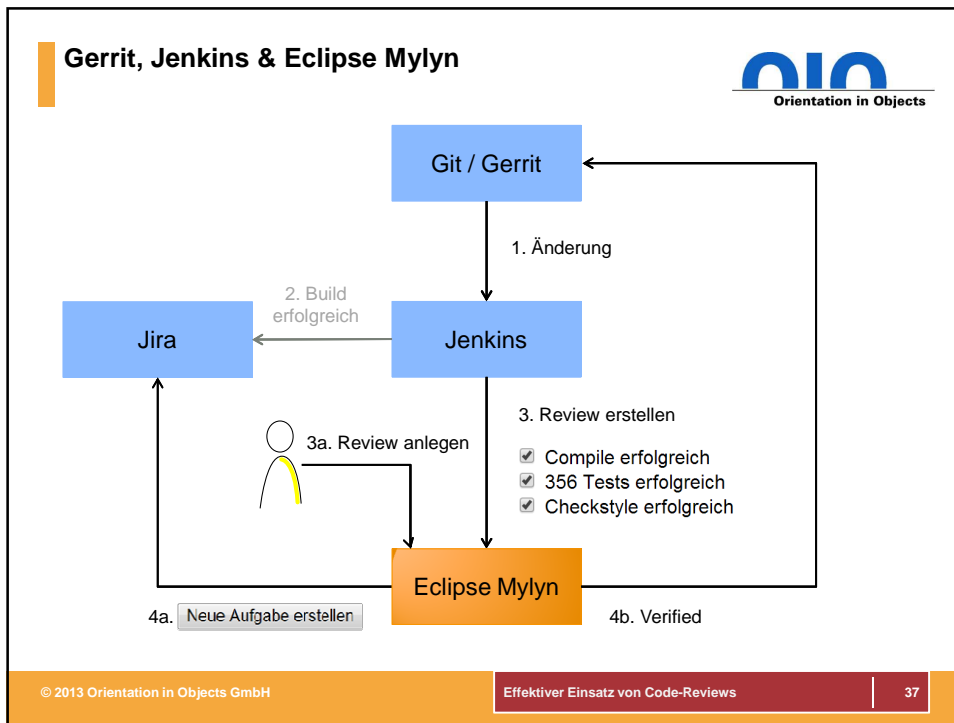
Gerrit, Jenkins & Eclipse Mylyn

Orientation in Objects

Git / Gerrit

1. Änderung

2. Build erfolgreich

Jira

Jenkins

3. Review erstellen

3a. Review anlegen

Compile erfolgreich
356 Tests erfolgreich
Checkstyle erfolgreich

Eclipse Mylyn

4a. Neue Aufgabe erstellen

4b. Verified

© 2013 Orientation in Objects GmbH

Effektiver Einsatz von Code-Reviews

37